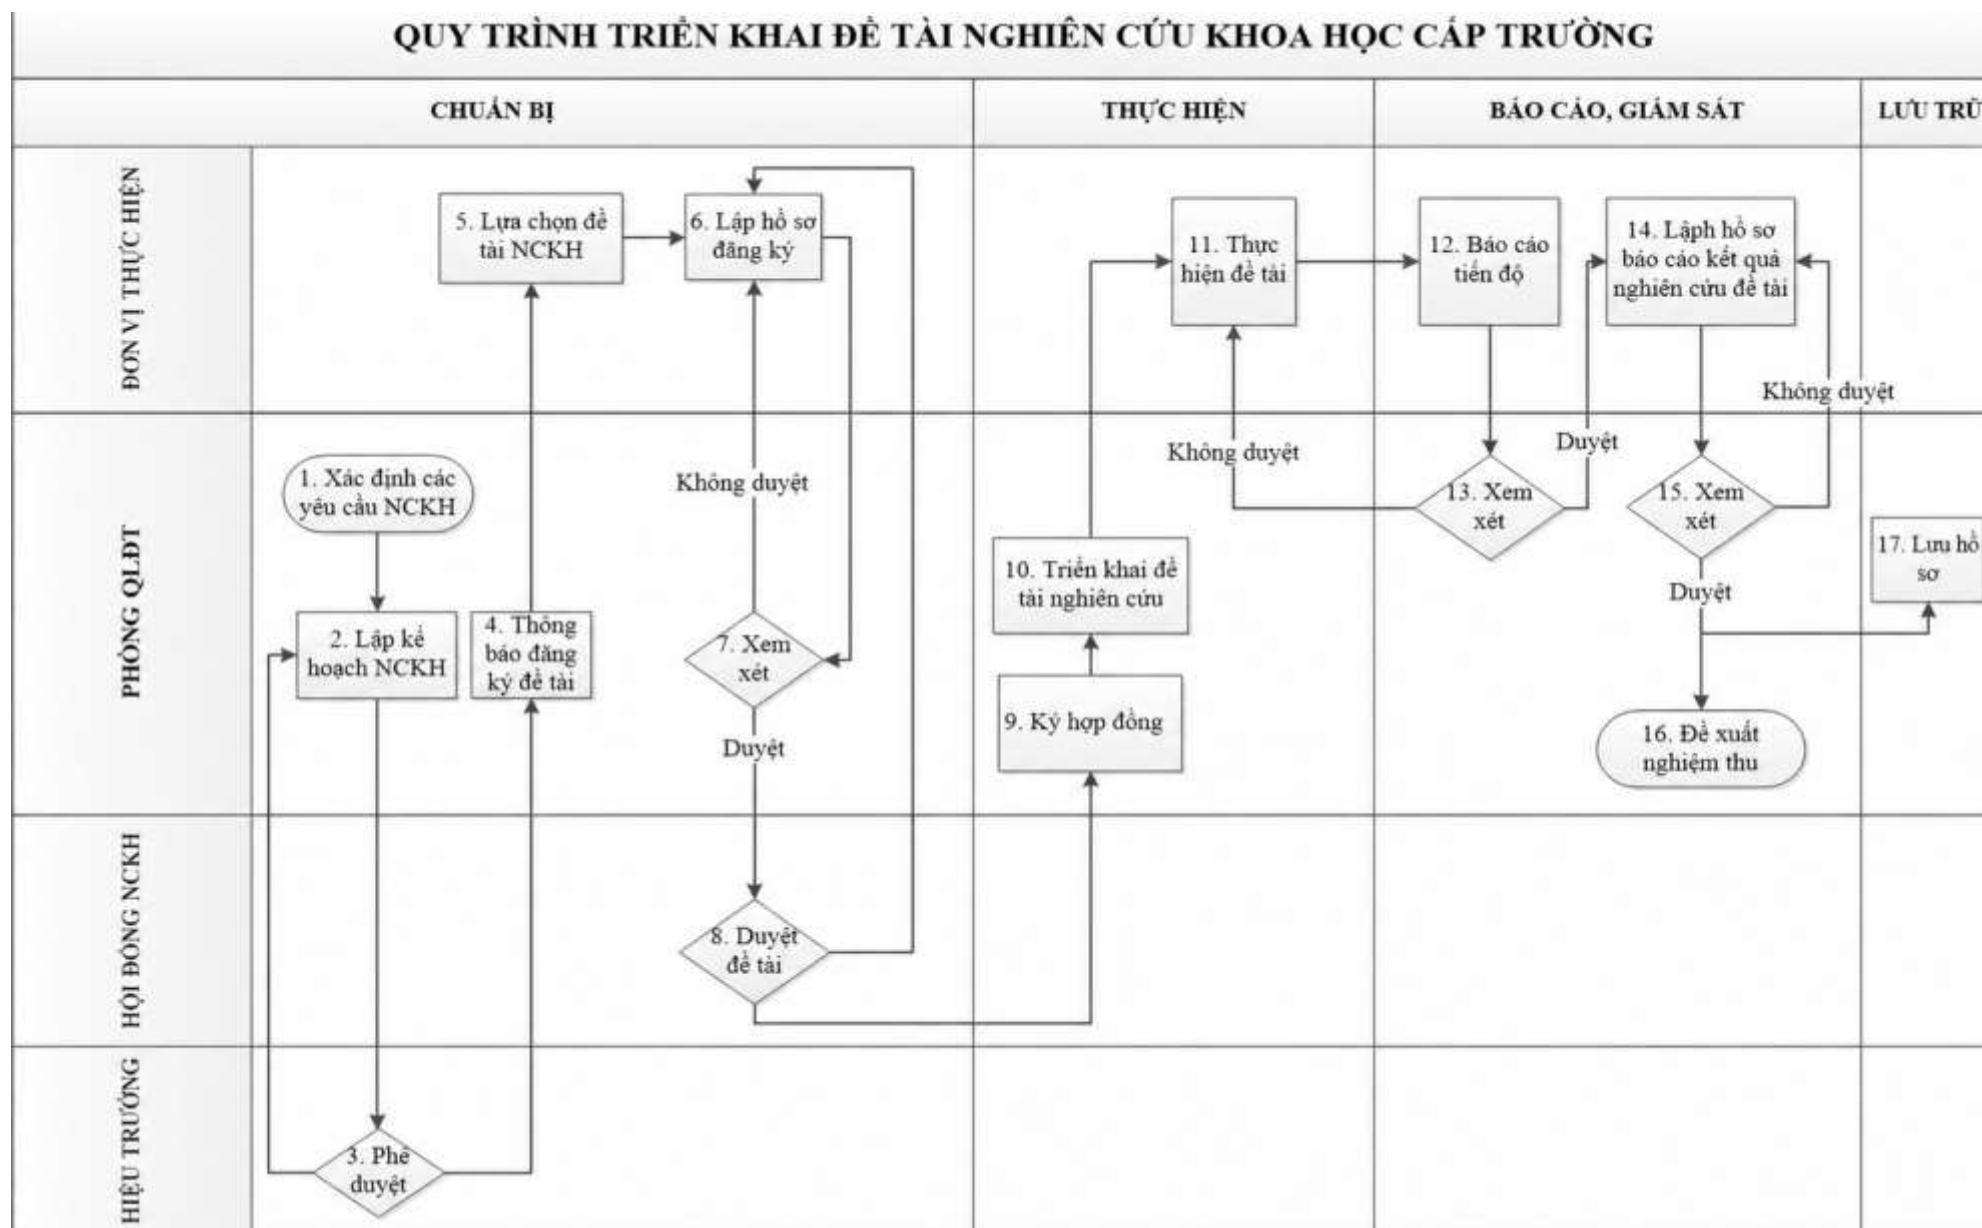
QUY TRÌNH TRIỂN KHAI ĐỀ TÀI NGHIÊN CỨU KHOA HỌC CẤP TRƯỜNG

CHUẨN BỊ

THỰC HIỆN

BÁO CÁO, GIÁM SÁT

LƯU TRỮ

ĐƠN VỊ THỰC HIỆN

PHÒNG QLĐT

HỘI ĐỒNG NCKH

HIỆU TRƯỞNG

1. Xác định các yêu cầu NCKH

2. Lập kế hoạch NCKH

3. Phê duyệt

4. Thông báo đăng ký đề tài

5. Lựa chọn đề tài NCKH

6. Lập hồ sơ đăng ký

Không duyệt

7. Xem xét

Duyệt

8. Duyệt đề tài

9. Ký hợp đồng

10. Triển khai đề tài nghiên cứu

11. Thực hiện đề tài

Không duyệt

12. Báo cáo tiến độ

13. Xem xét

Duyệt

14. Lậph hồ sơ báo cáo kết quả nghiên cứu đề tài

Không duyệt

15. Xem xét

Duyệt

16. Đề xuất nghiệm thu

17. Lưu hồ sơ